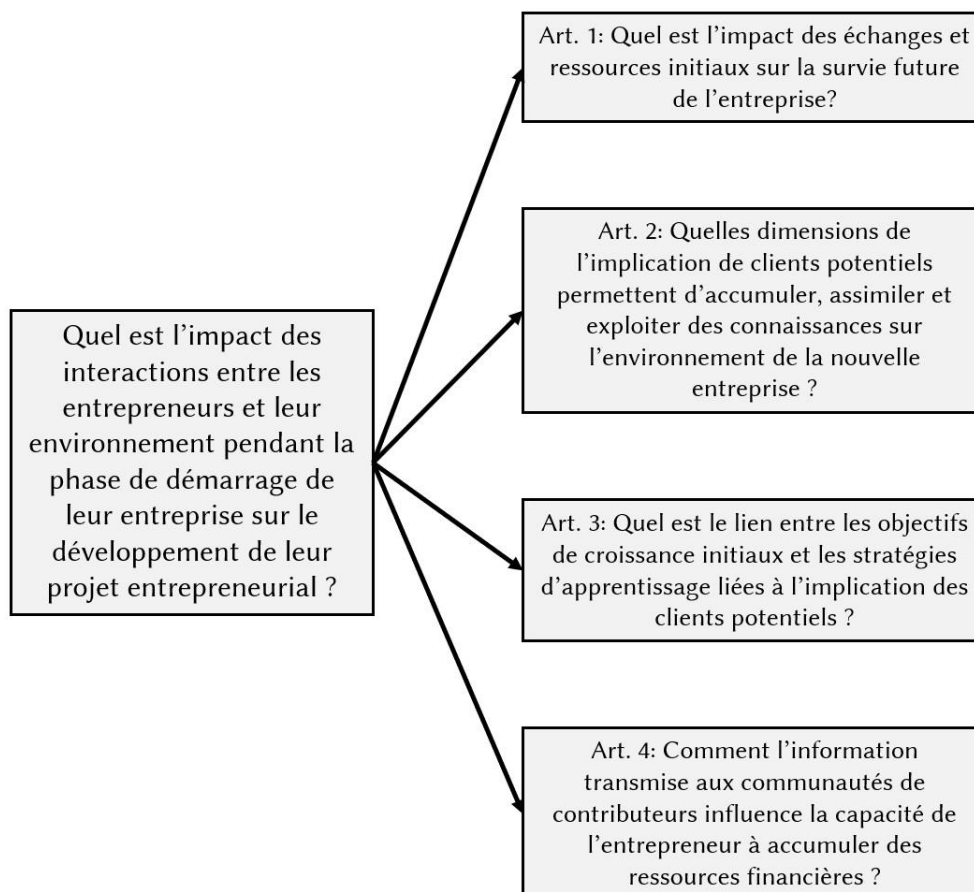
Quel est l'impact des interactions entre les entrepreneurs et leur environnement pendant la phase de démarrage de leur entreprise sur le développement de leur projet entrepreneurial ?

Art. 1: Quel est l'impact des échanges et ressources initiaux sur la survie future de l'entreprise?

Art. 2: Quelles dimensions de l'implication de clients potentiels permettent d'accumuler, assimiler et exploiter des connaissances sur l'environnement de la nouvelle entreprise ?

Art. 3: Quel est le lien entre les objectifs de croissance initiaux et les stratégies d'apprentissage liées à l'implication des clients potentiels ?

Art. 4: Comment l'information transmise aux communautés de contributeurs influence la capacité de l'entrepreneur à accumuler des ressources financières ?